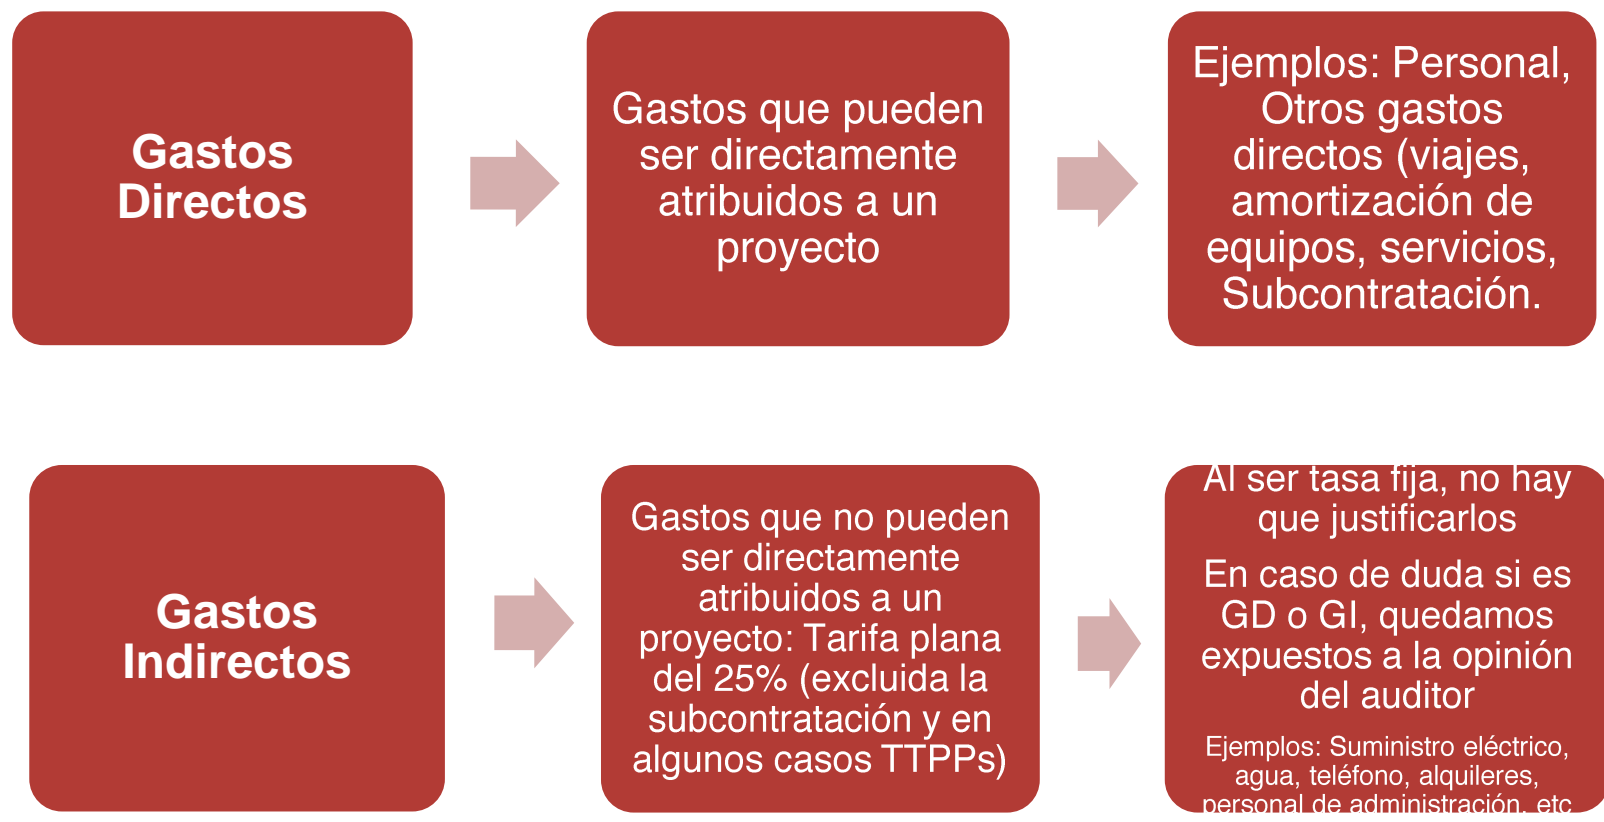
Gastos Directos

Gastos que pueden ser directamente atribuidos a un proyecto

Ejemplos: Personal, Otros gastos directos (viajes, amortización de equipos, servicios, Subcontratación.

Gastos Indirectos

Gastos que no pueden ser directamente atribuidos a un proyecto: Tarifa plana del 25% (excluida la subcontratación y en algunos casos TTPPs)

Al ser tasa fija, no hay que justificarlos

En caso de duda si es GD o GI, quedamos expuestos a la opinión del auditor

Ejemplos: Suministro eléctrico, agua, teléfono, alquileres, personal de administración, etc